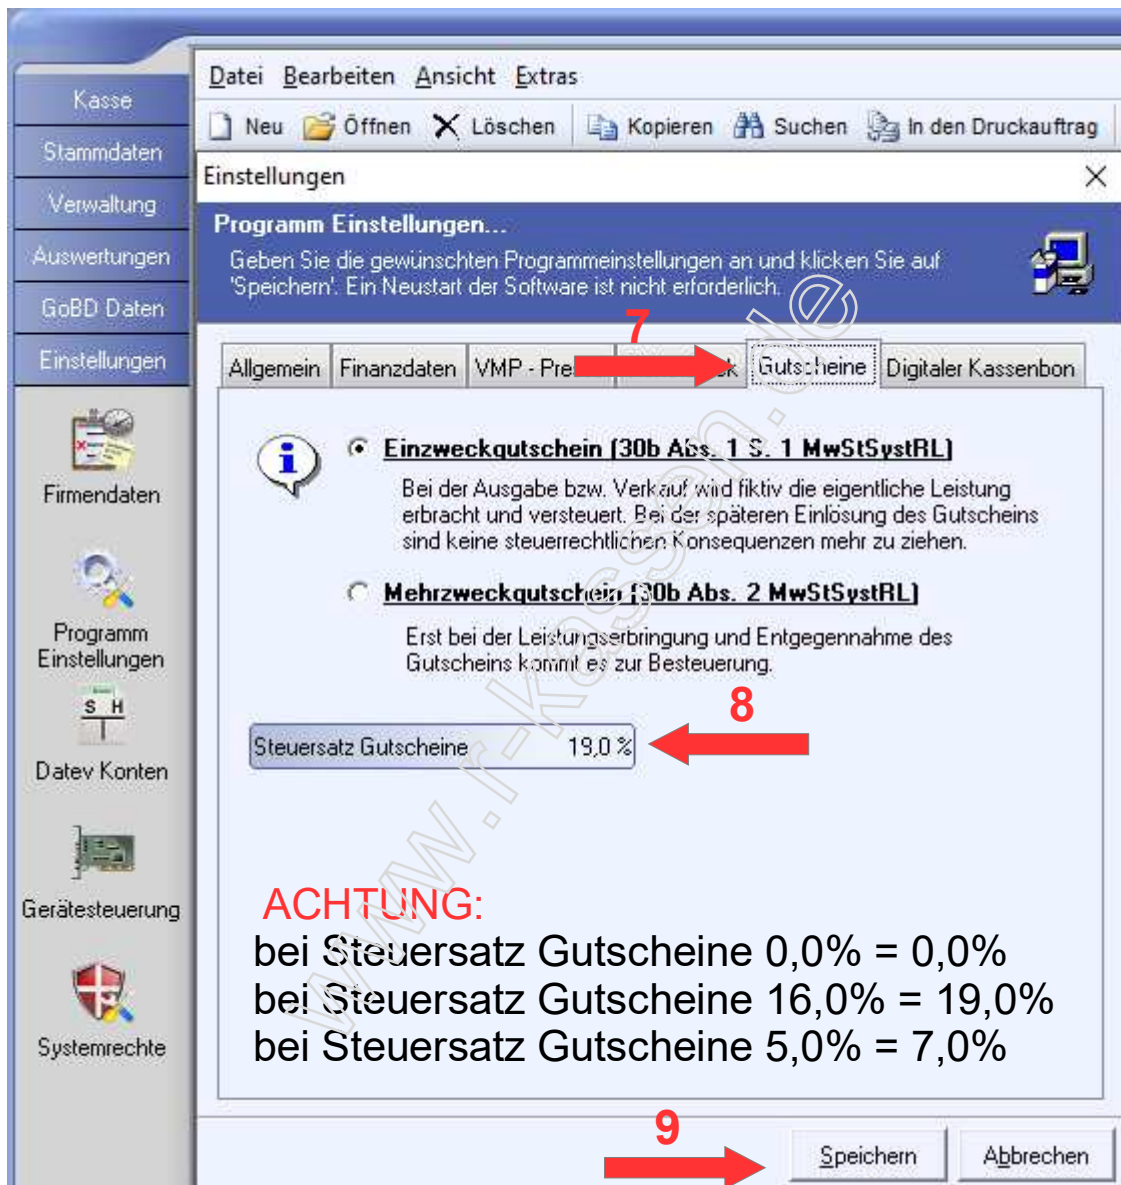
Kasse
Stammdaten
Verwaltung
Auswertungen
GoBD Daten
Einstellungen

Firmendaten

Programm Einstellungen

S H

Datev Konten

Gerätesteuerung

Systemrechte

Datei Bearbeiten Ansicht Extras

Neu Öffnen Löschen Kopieren Suchen In den Druckauftrag

Einstellungen

Programm Einstellungen...

Geben Sie die gewünschten Programmeinstellungen an und klicken Sie auf 'Speichern'. Ein Neustart der Software ist nicht erforderlich.

www.r-kassen.de

7

Allgemein | Finanzdaten | VMP - Pre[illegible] | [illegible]k | Gutscheine | Digitaler Kassenbon

Einzweckgutschein [30b Abs. 1 S. 1 MwStSystRL]

Bei der Ausgabe bzw. Verkauf wird fiktiv die eigentliche Leistung erbracht und versteuert. Bei der späteren Einlösung des Gutscheins sind keine steuerrechtlichen Konsequenzen mehr zu ziehen.

Mehrzweckgutschein [30b Abs. 2 MwStSystRL]

Erst bei der Leistungserbringung und Entgegennahme des Gutscheins kommt es zur Besteuerung.

8

Steuersatz Gutscheine 19,0 %

ACHTUNG:
bei Steuersatz Gutscheine 0,0% = 0,0%
bei Steuersatz Gutscheine 16,0% = 19,0%
bei Steuersatz Gutscheine 5,0% = 7,0%

9

Speichern
Abbrechen